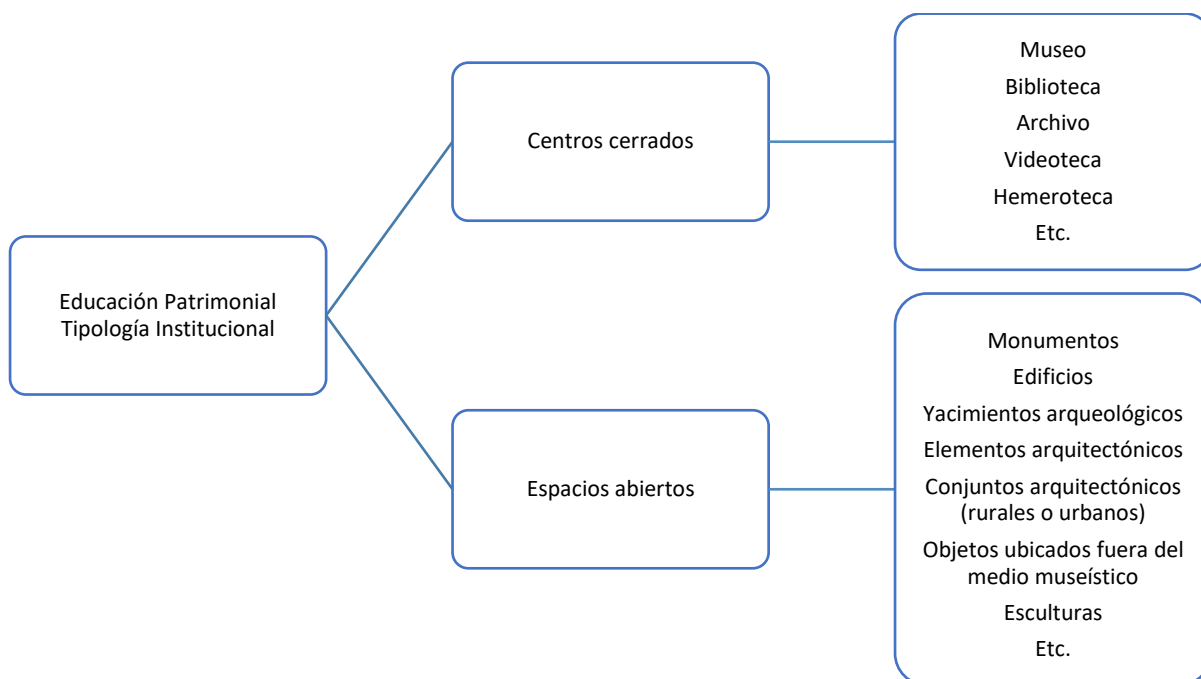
Educación Patrimonial
Tipología Institucional

Centros cerrados

Museo
Biblioteca
Archivo
Videoteca
Hemeroteca
Etc.

Espacios abiertos

Monumentos
Edificios
Yacimientos arqueológicos
Elementos arquitectónicos
Conjuntos arquitectónicos (rurales o urbanos)
Objetos ubicados fuera del medio museístico
Esculturas
Etc.